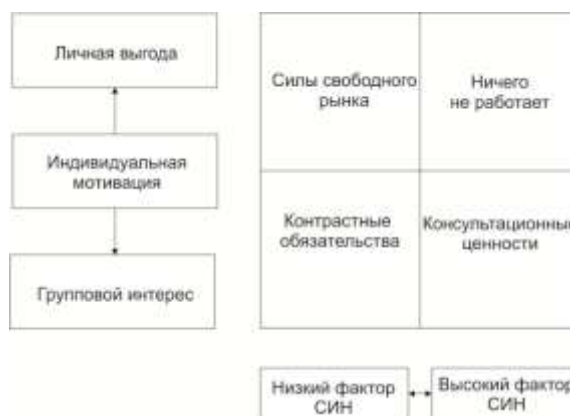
Личная выгода

Индивидуальная мотивация

Групповой интерес

| Силы свободного рынка | Ничего не работает |
|---|---|
| Контрастные обязательства | Консультационны ценности |

Низкий фактор СИН

Высокий фактор СИН